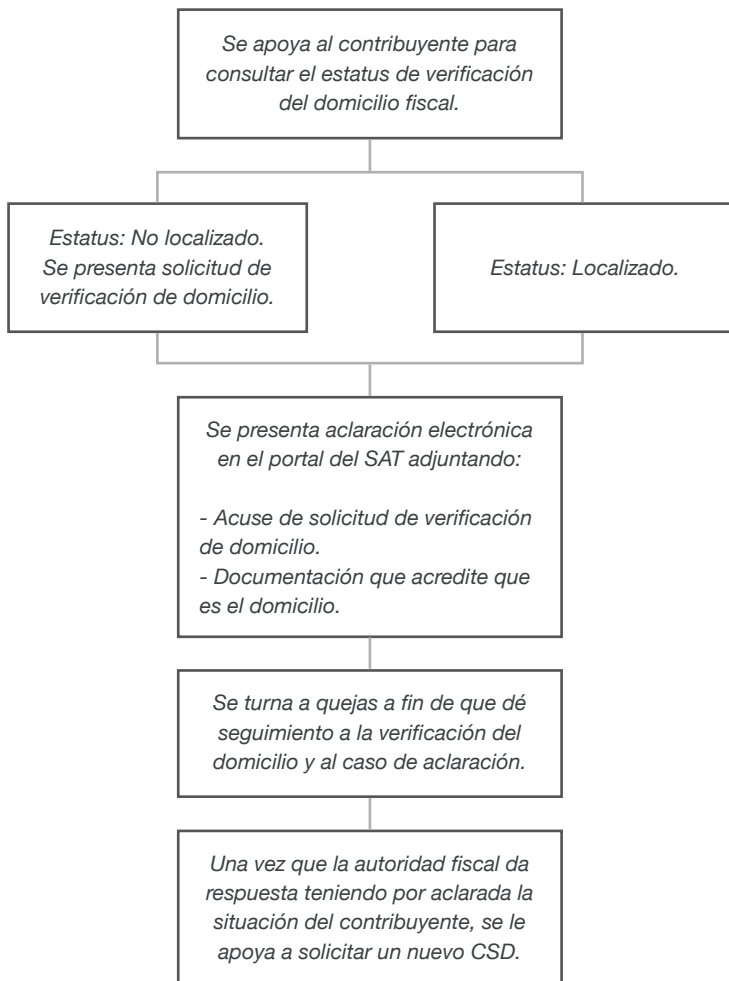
Se apoya al contribuyente para consultar el estatus de verificación del domicilio fiscal.

Estatus: No localizado.
Se presenta solicitud de verificación de domicilio.

Estatus: Localizado.

Se presenta aclaración electrónica en el portal del SAT adjuntando:

- Acuse de solicitud de verificación de domicilio.
- Documentación que acredite que es el domicilio.

Se turna a quejas a fin de que dé seguimiento a la verificación del domicilio y al caso de aclaración.

Una vez que la autoridad fiscal da respuesta teniendo por aclarada la situación del contribuyente, se le apoya a solicitar un nuevo CSD.